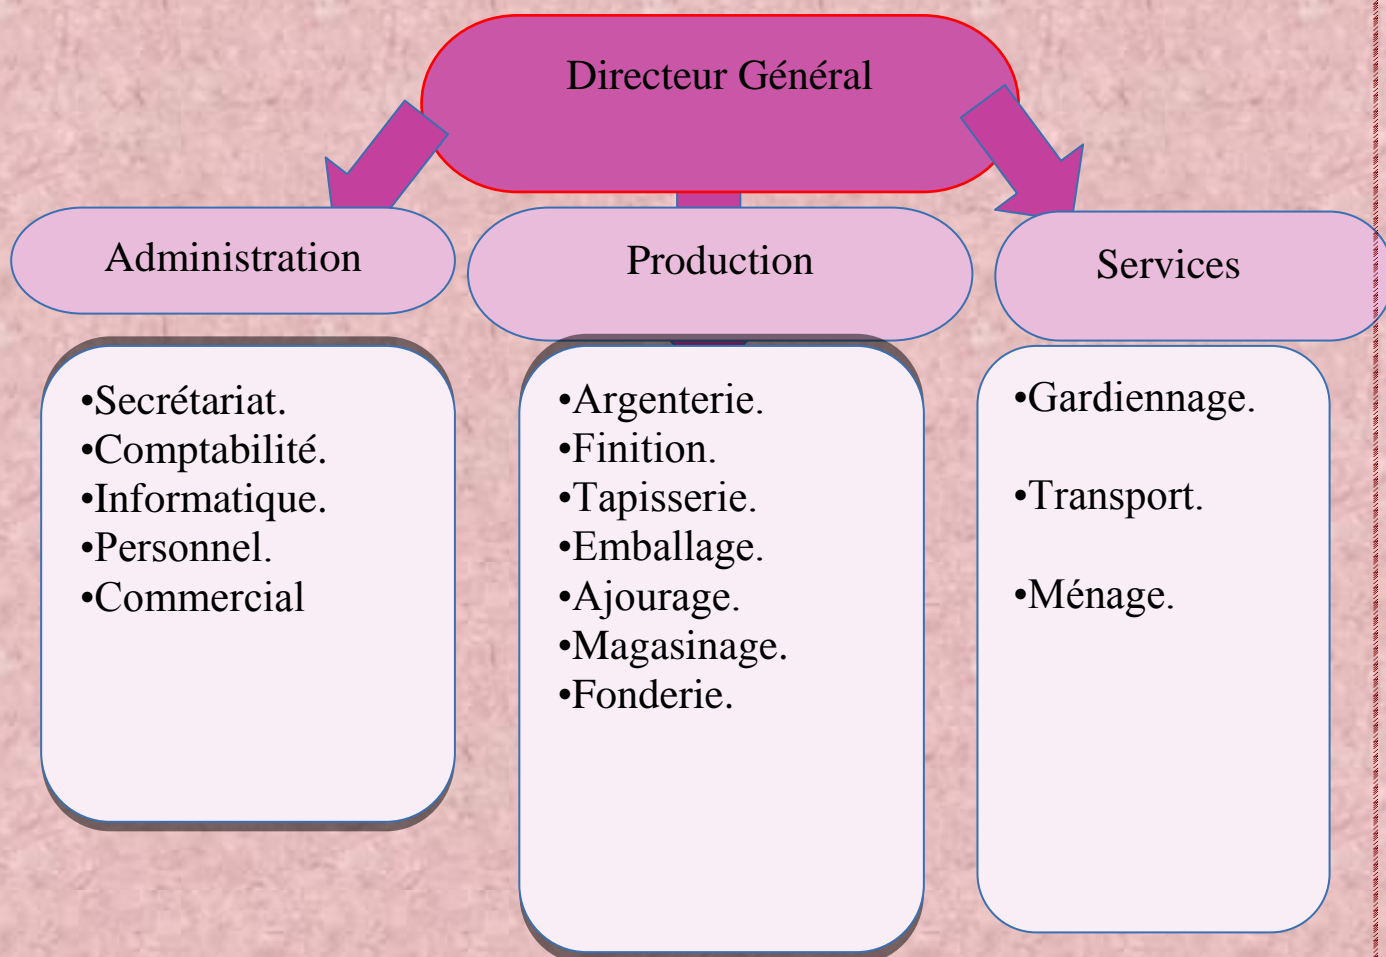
Directeur Général

Administration

Production

Services

•Secrétariat.
•Comptabilité.
•Informatique.
•Personnel.
•Commercial

•Argenterie.
•Finition.
•Tapisserie.
•Emballage.
•Ajourage.
•Magasinage.
•Fonderie.

•Gardiennage.

•Transport.

•Ménage.